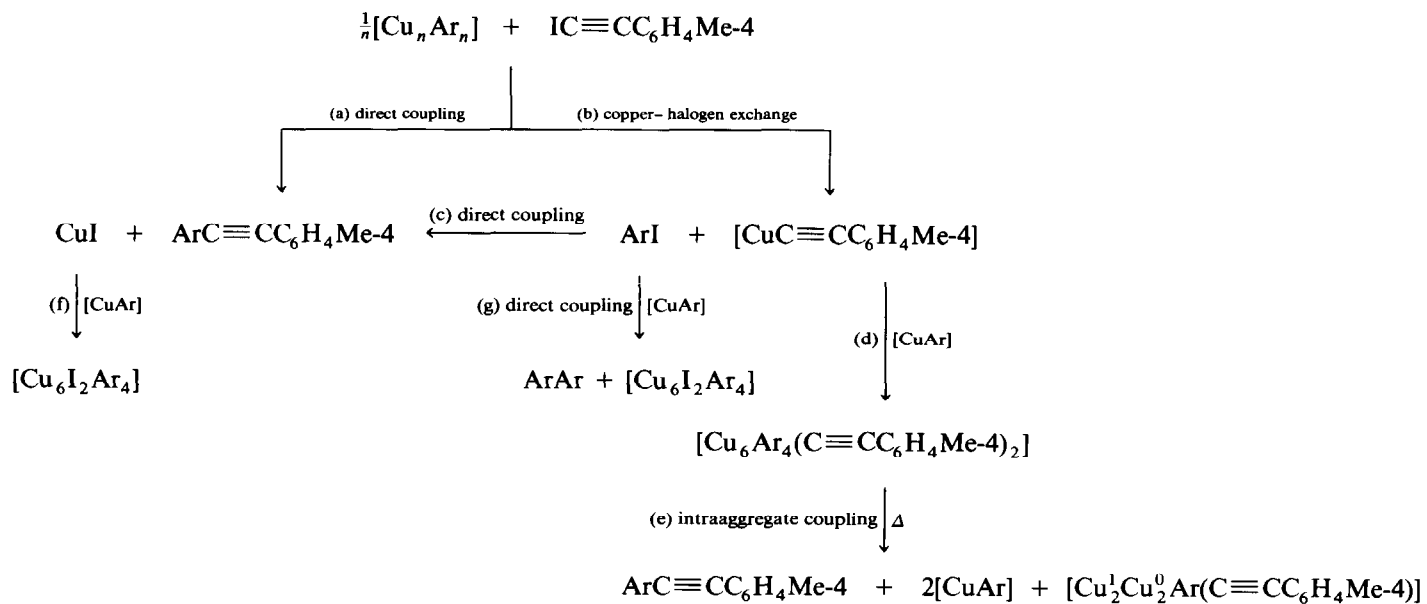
$\frac{1}{n}[Cu_nAr_n]$ + $IC\equiv CC_6H_4Me$-4

(a) direct coupling

(b) copper- halogen exchange

CuI + $ArC\equiv CC_6H_4Me$-4

(c) direct coupling

ArI + $[CuC\equiv CC_6H_4Me$-4]

(f) [CuAr]

$[Cu_6I_2Ar_4]$

(g) direct coupling [CuAr]

ArAr + $[Cu_6I_2Ar_4]$

(d) [CuAr]

$[Cu_6Ar_4(C\equiv CC_6H_4Me\text{-}4)_2]$

(e) intraaggregate coupling $\Delta$

$ArC\equiv CC_6H_4Me$-4 + 2[CuAr] + $[Cu^I_2Cu^0_2Ar(C\equiv CC_6H_4Me\text{-}4)]$